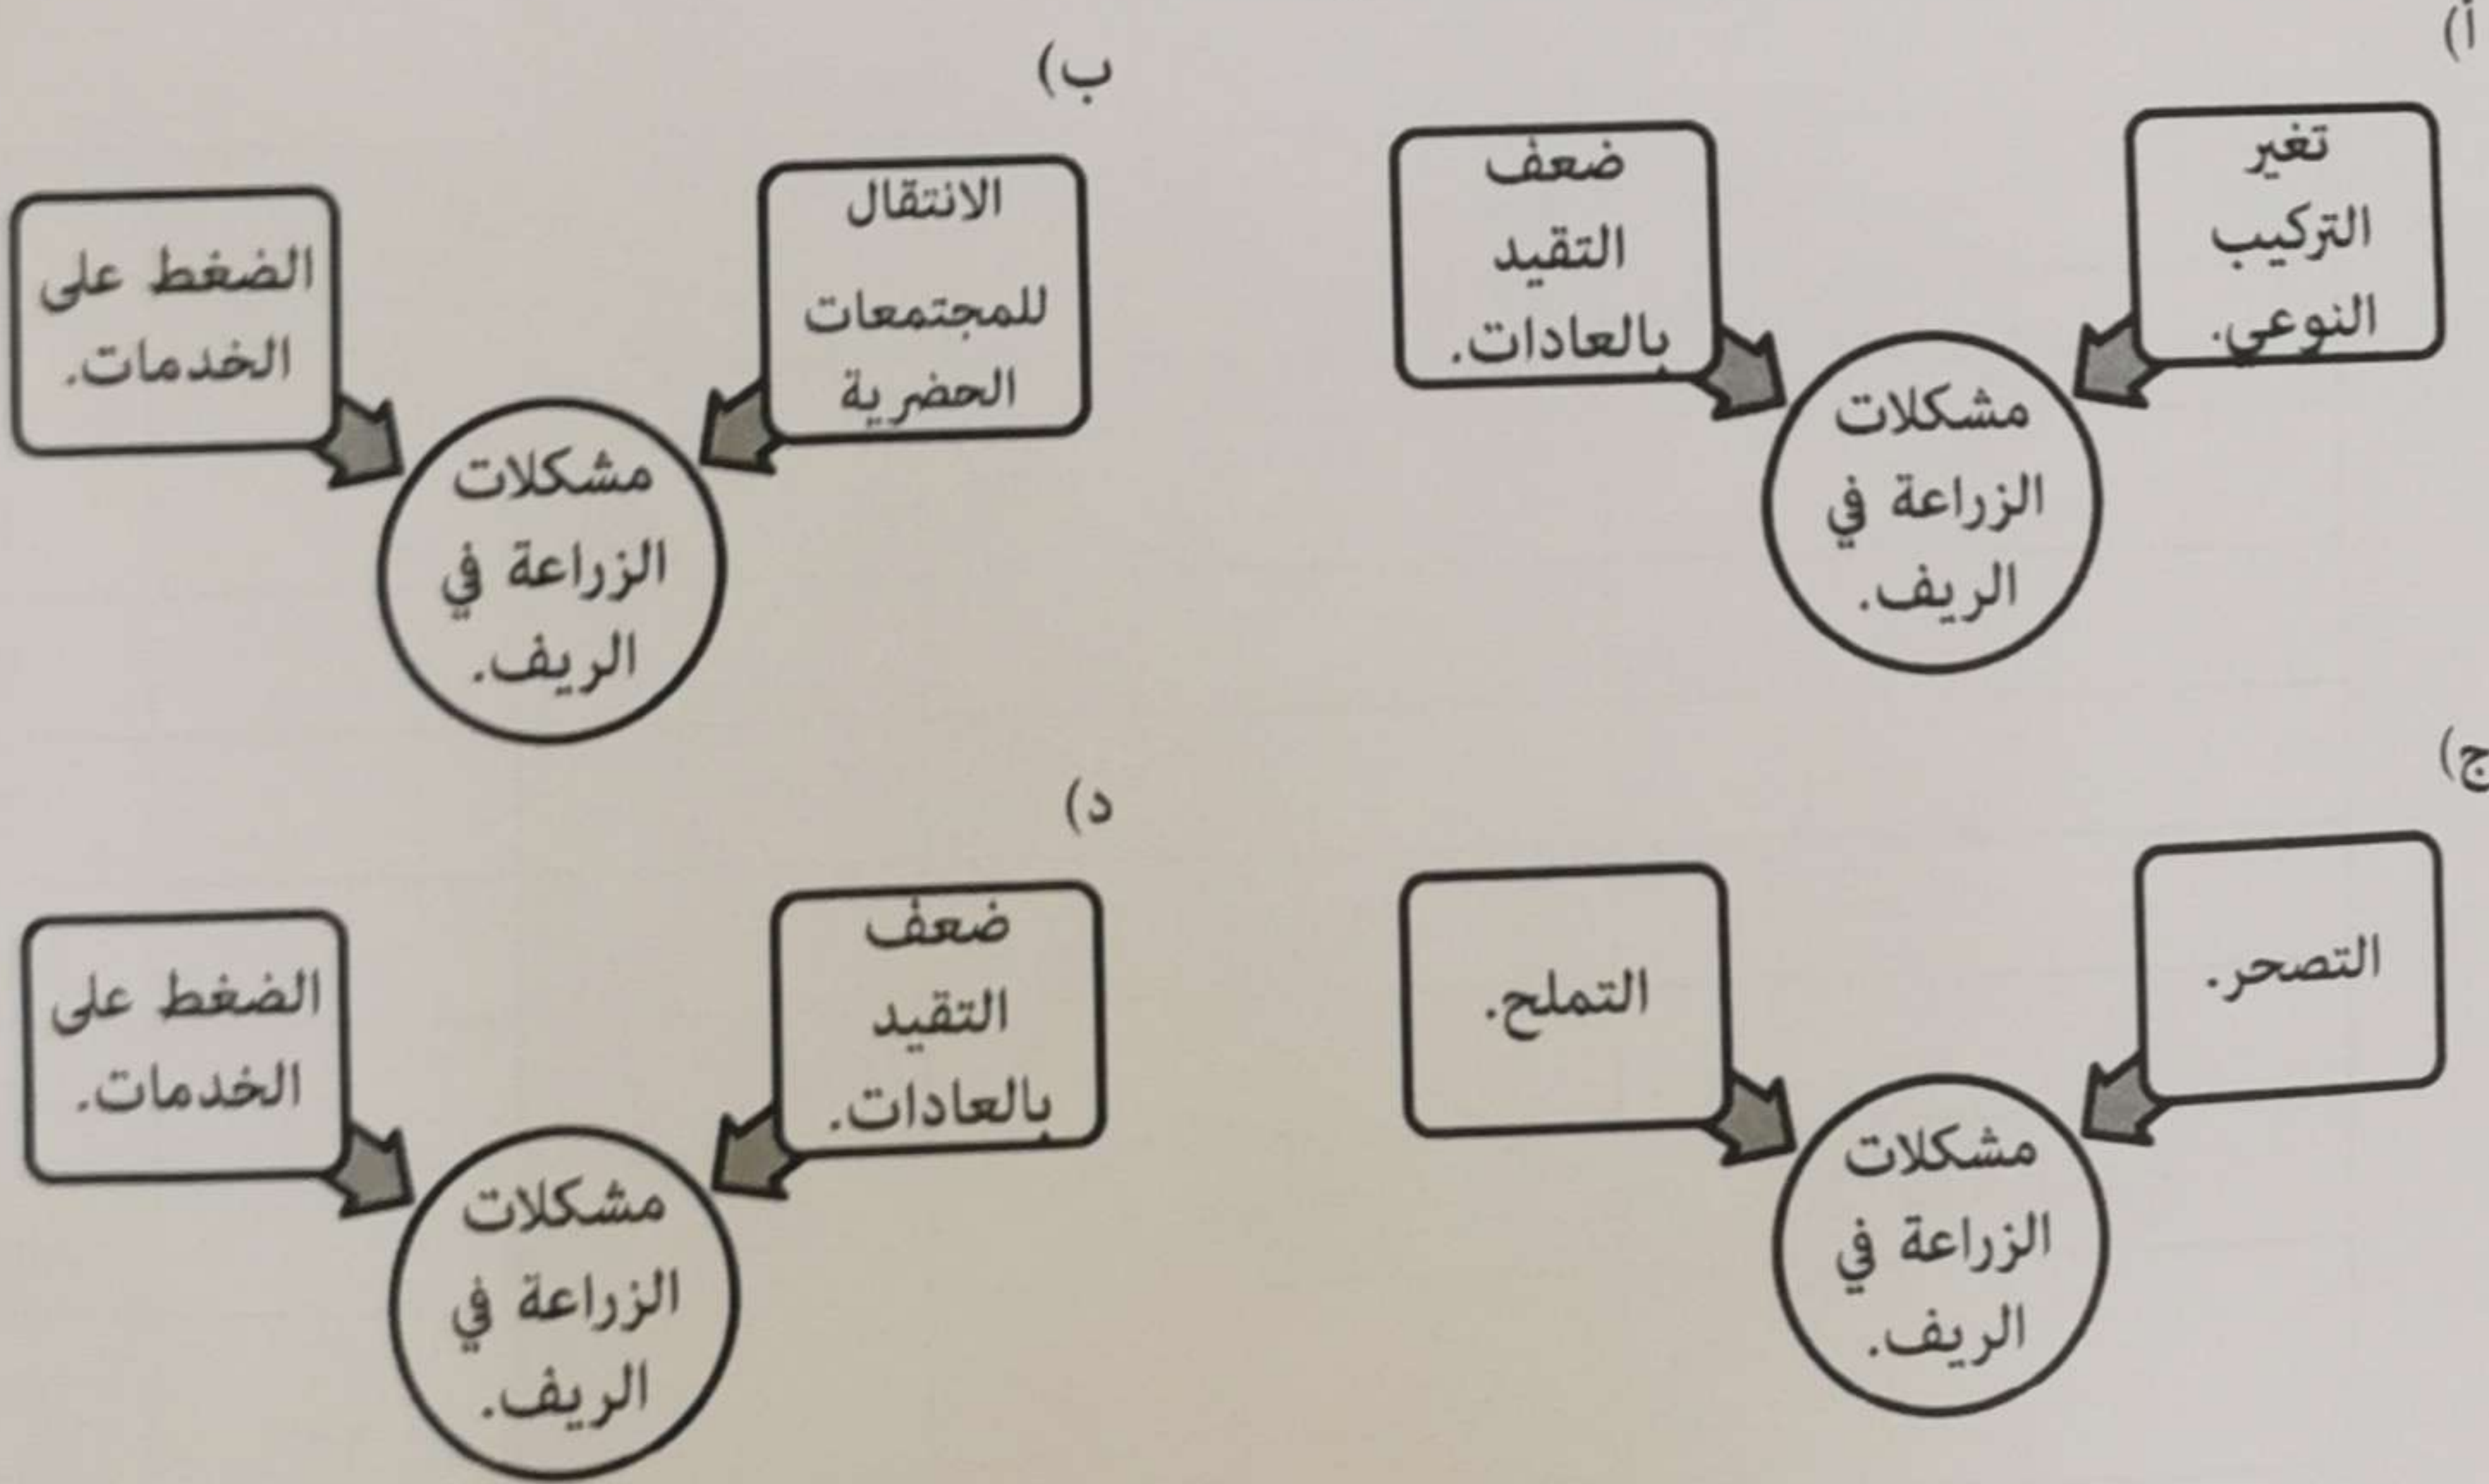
أ)

تغير التركيب النوعي.

ضعف التقيد بالعادات.

مشكلات الزراعة في الريف.

ب)

الانتقال للمجتمعات الحضرية

الضغط على الخدمات.

مشكلات الزراعة في الريف.

ج)

التصحر.

التملح.

مشكلات الزراعة في الريف.

د)

ضعف التقيد بالعادات.

الضغط على الخدمات.

مشكلات الزراعة في الريف.